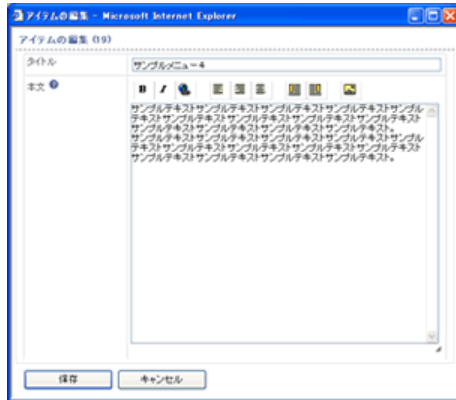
アイテムの編集 - Microsoft Internet Explorer

アイテムの編集 (19)

タイトル
サンプルメニュー4

本文
B I

サンプルテキストサンプルテキストサンプルテキストサンプルテキストサンプルテキストサンプルテキストサンプルテキストサンプルテキストサンプルテキストサンプルテキストサンプルテキストサンプルテキストサンプルテキスト。
サンプルテキストサンプルテキストサンプルテキストサンプルテキストサンプルテキストサンプルテキストサンプルテキストサンプルテキストサンプルテキストサンプルテキストサンプルテキストサンプルテキストサンプルテキスト。

保存
キャンセル